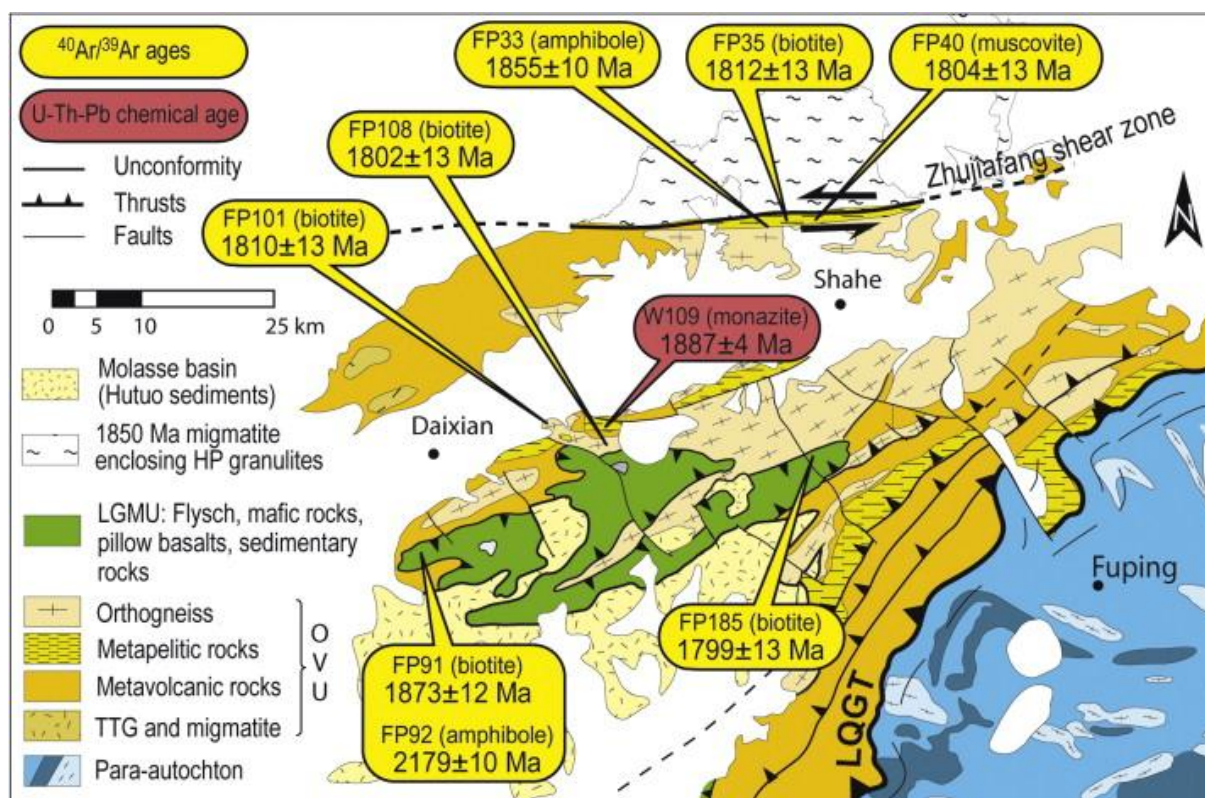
$^{40}Ar/^{39}Ar$ ages

U-Th-Pb chemical age

Unconformity

Thrusts

Faults

0 5 10 25 km

Molasse basin (Hutuo sediments)

1850 Ma migmatite enclosing HP granulites

LGMU: Flysch, mafic rocks, pillow basalts, sedimentary rocks

Orthogneiss

Metapelitic rocks

Metavolcanic rocks

TTG and migmatite

O V U

Para-autochton

FP33 (amphibole) 1855±10 Ma

FP35 (biotite) 1812±13 Ma

FP40 (muscovite) 1804±13 Ma

Zhujiafang shear zone

FP108 (biotite) 1802±13 Ma

FP101 (biotite) 1810±13 Ma

N

Shahe

W109 (monazite) 1887±4 Ma

Daixian

Fuping

FP185 (biotite) 1799±13 Ma

FP91 (biotite) 1873±12 Ma

FP92 (amphibole) 2179±10 Ma

LQGT